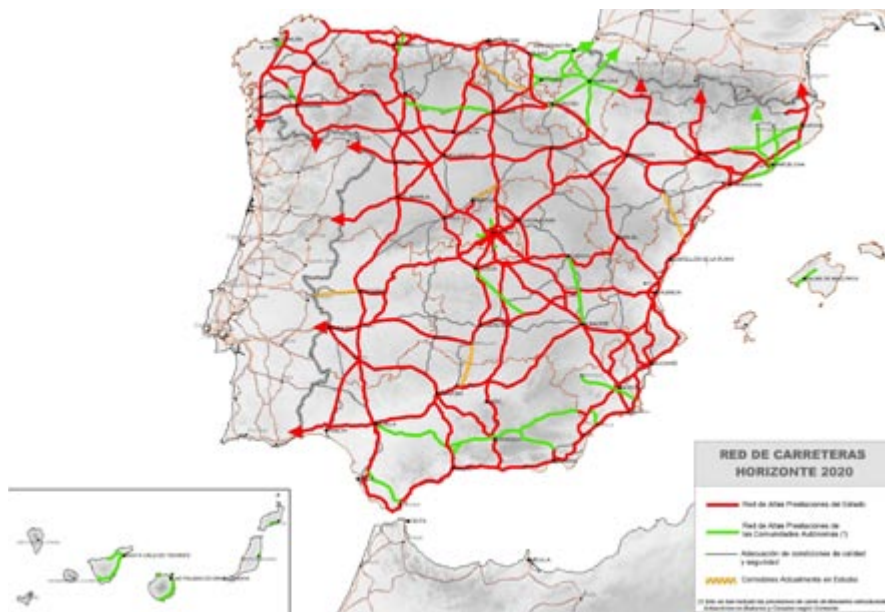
RED DE CARRETERAS
HORIZONTE 2020

Red de Altas Prestaciones del Estado

Red de Altas Prestaciones de las Comunidades Autónomas (*)

Adecuación de condiciones de calidad y seguridad

Corredores Actualmente en Estudio

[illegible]